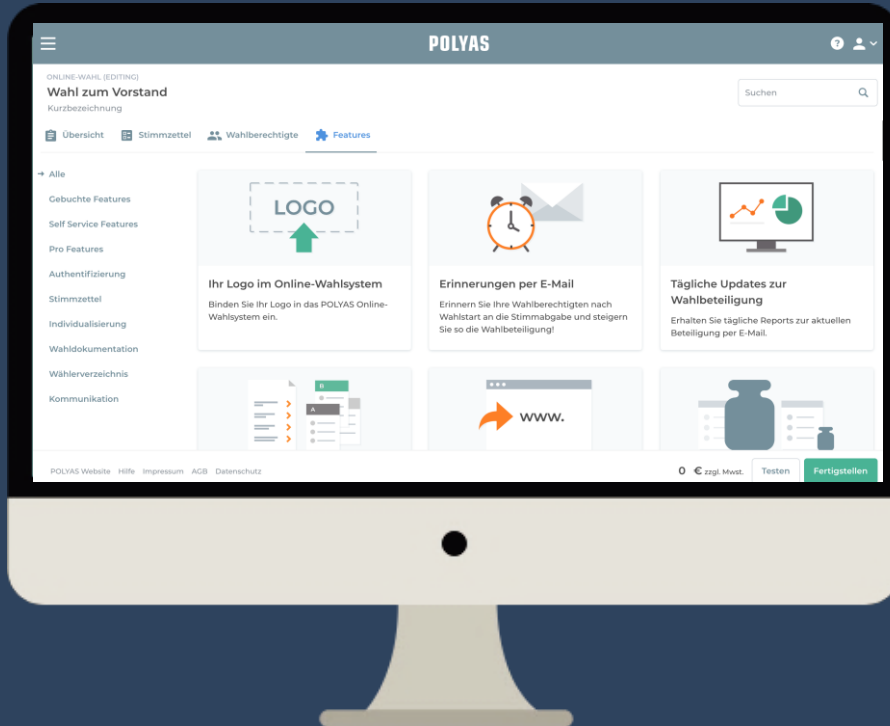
POLYAS

ONLINE-WAHL (EDITING)
Wahl zum Vorstand
Kurzbezeichnung

Suchen

Übersicht Stimmzettel Wahlberechtigte Features

→ Alle
Gebuchte Features
Self Service Features
Pro Features
Authentifizierung
Stimmzettel
Individualisierung
Wahldokumentation
Wählerverzeichnis
Kommunikation

LOGO

Ihr Logo im Online-Wahlsystem
Binden Sie Ihr Logo in das POLYAS Online-Wahlsystem ein.

Erinnerungen per E-Mail
Erinnern Sie Ihre Wahlberechtigten nach Wahlstart an die Stimmabgabe und steigern Sie so die Wahlbeteiligung!

Tägliche Updates zur Wahlbeteiligung
Erhalten Sie tägliche Reports zur aktuellen Beteiligung per E-Mail.

B
A

www.

POLYAS Website Hilfe Impressum AGB Datenschutz

0 € zzgl. Mwst. Testen Fertigstellen